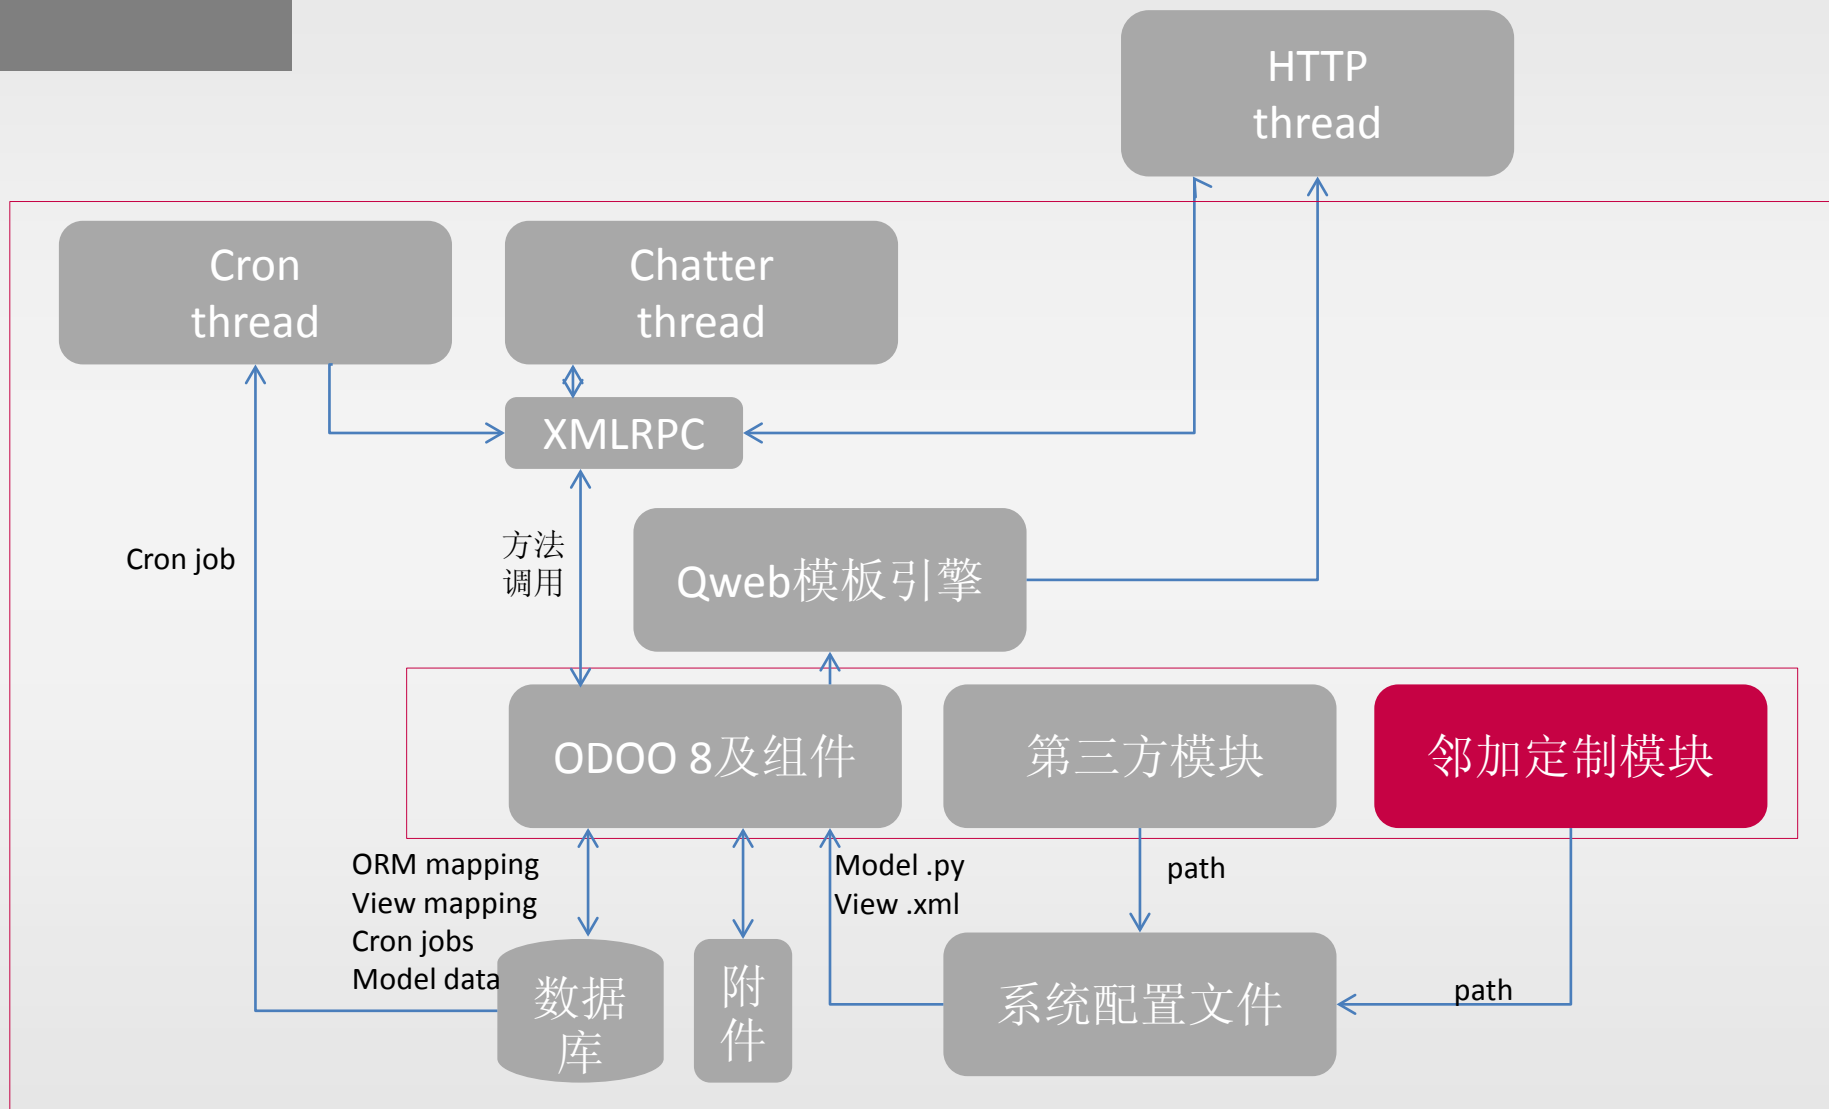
HTTP thread

Cron thread

Chatter thread

XMLRPC

Cron job

方法调用

Qweb模板引擎

ODOO 8及组件

第三方模块

邻加定制模块

ORM mapping
View mapping
Cron jobs
Model data

Model .py
View .xml

path

数据库

附件

系统配置文件

path